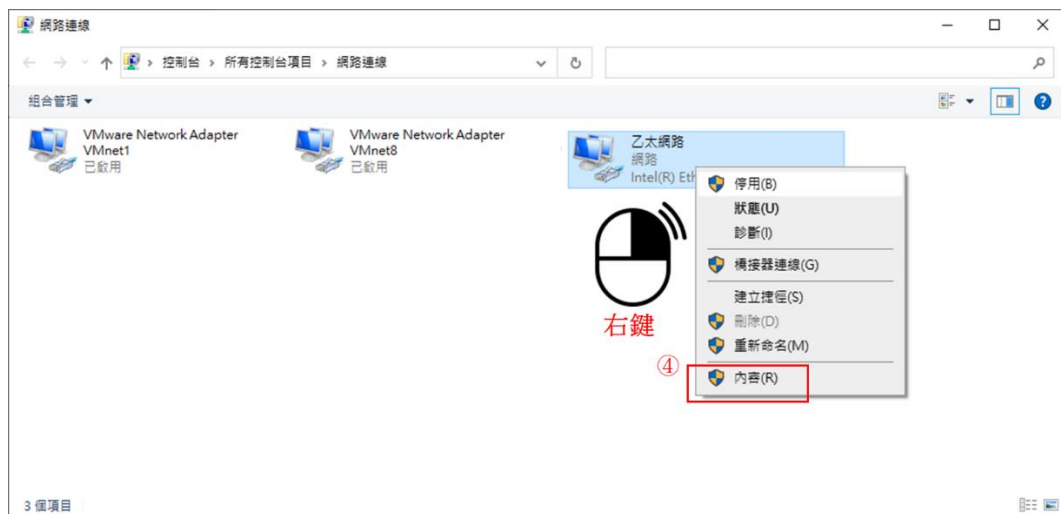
網路連線

控制台 › 所有控制台項目 › 網路連線

組合管理 ▾

VMware Network Adapter VMnet1
已啟用

VMware Network Adapter VMnet8
已啟用

乙太網路
網路
Intel(R) Eth

停用(B)
狀態(U)
診斷(I)
橋接器連線(G)
建立捷徑(S)
刪除(D)
重新命名(M)
內容(R)

右鍵

④

3 個項目